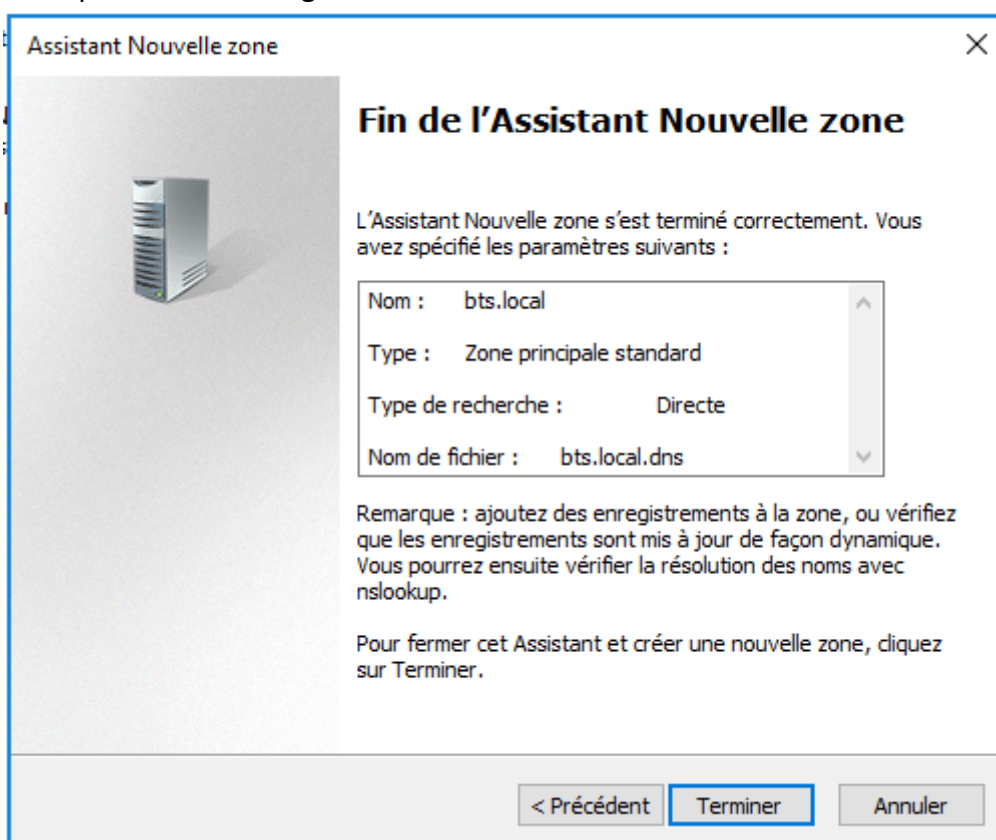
Assistant Nouvelle zone

Fin de l'Assistant Nouvelle zone

L'Assistant Nouvelle zone s'est terminé correctement. Vous avez spécifié les paramètres suivants :

Nom : bts.local

Type : Zone principale standard

Type de recherche : Directe

Nom de fichier : bts.local.dns

Remarque : ajoutez des enregistrements à la zone, ou vérifiez que les enregistrements sont mis à jour de façon dynamique. Vous pourrez ensuite vérifier la résolution des noms avec nslookup.

Pour fermer cet Assistant et créer une nouvelle zone, cliquez sur Terminer.

< Précédent | Terminer | Annuler